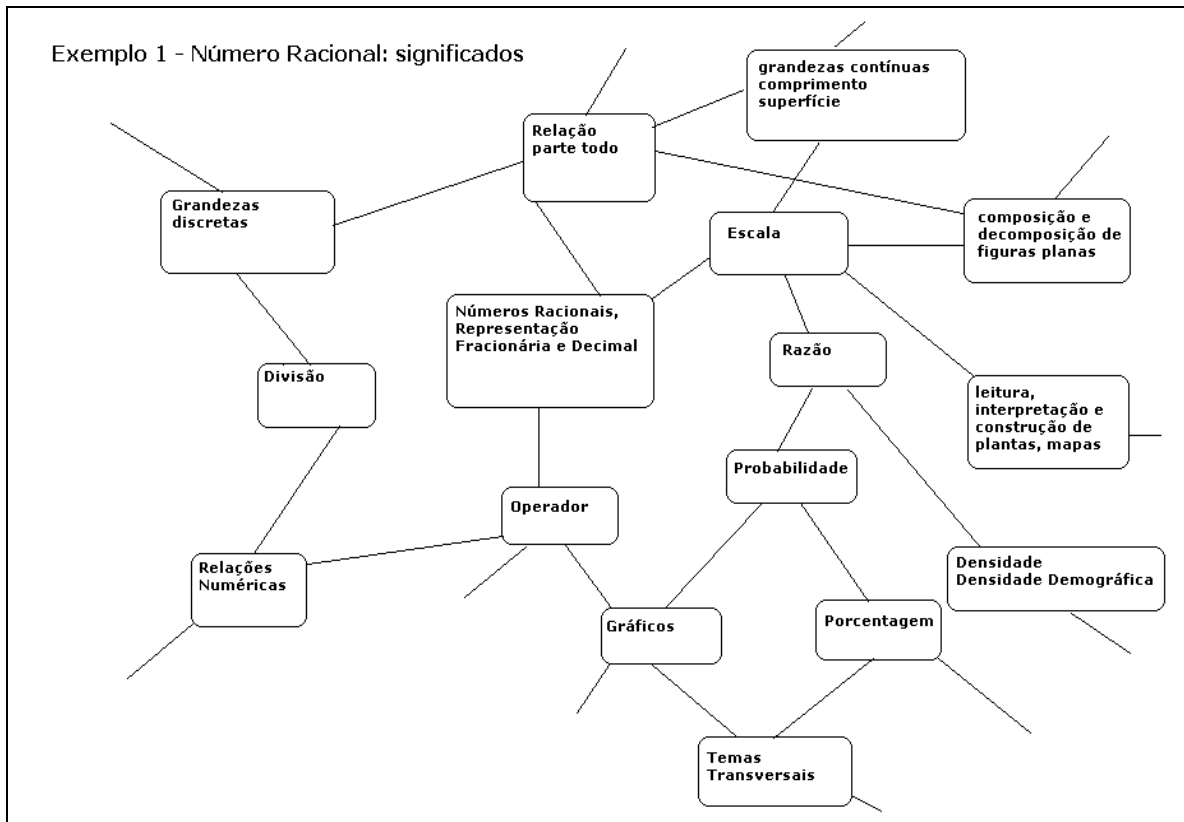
Exemplo 1 - Número Racional: significados

grandezas contínuas
comprimento
superfície

Relação
parte todo

Grandezas
discretas

composição e
decomposição de
figuras planas

Escala

Números Racionais,
Representação
Fracionária e Decimal

Razão

Divisão

leitura,
interpretação e
construção de
plantas, mapas

Probabilidade

Operador

Relações
Numéricas

Densidade
Densidade Demográfica

Gráficos

Porcentagem

Temas
Transversais